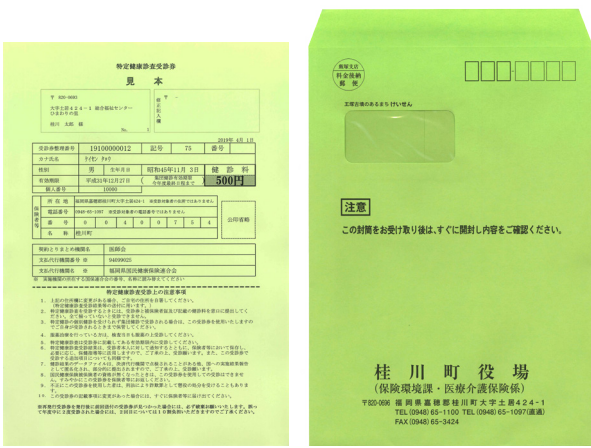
特定健康診査受診券

見本

〒 820-0000

大字土師424-1 総合福祉センター
ひまわりの里

桂川 太郎 様

2019年 4月 1日

| 受診券整理番号 | 19100000012 | 記号 | 75 | 番号 | |
|---|---|---|---|---|---|
| カナ氏名 | ケイセン タロウ | | | | |
| 性別 | 男 | 生年月日 | 昭和45年11月 2日 | 健診料 | |
| 有効期限 | 平成31年12月27日 | | | | 500円 |
| 個人番号 | 10000 | | | | |

| | 所在地 | 福岡県嘉穂郡桂川町大字土師424-1 | |
|---|---|---|---|
| 保険者 | 電話番号 | 0948-65-1097 | 公印省略 |
| | 番号 | 0 6 4 0 0 7 5 4 | |
| | 名称 | 桂川町 | |

| 契約とりまとめ機関名 | 医師会 |
|---|---|
| 支払代行機関番号 | 94099025 |
| 支払代行機関名 | 福岡県国民健康保険団体連合会 |

特定健康診査受診券の注意事項

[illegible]

料金後納郵便

〒

注意

この封筒をお受け取り後は、すぐに開封し内容をご確認ください。

桂川町役場
(保険環境課・医療介護保険係)

〒820-0696 福岡県嘉穂郡桂川町大字土師424-1
TEL(0948)65-1100 TEL(0948)65-1097(直通)
FAX(0948)65-3424